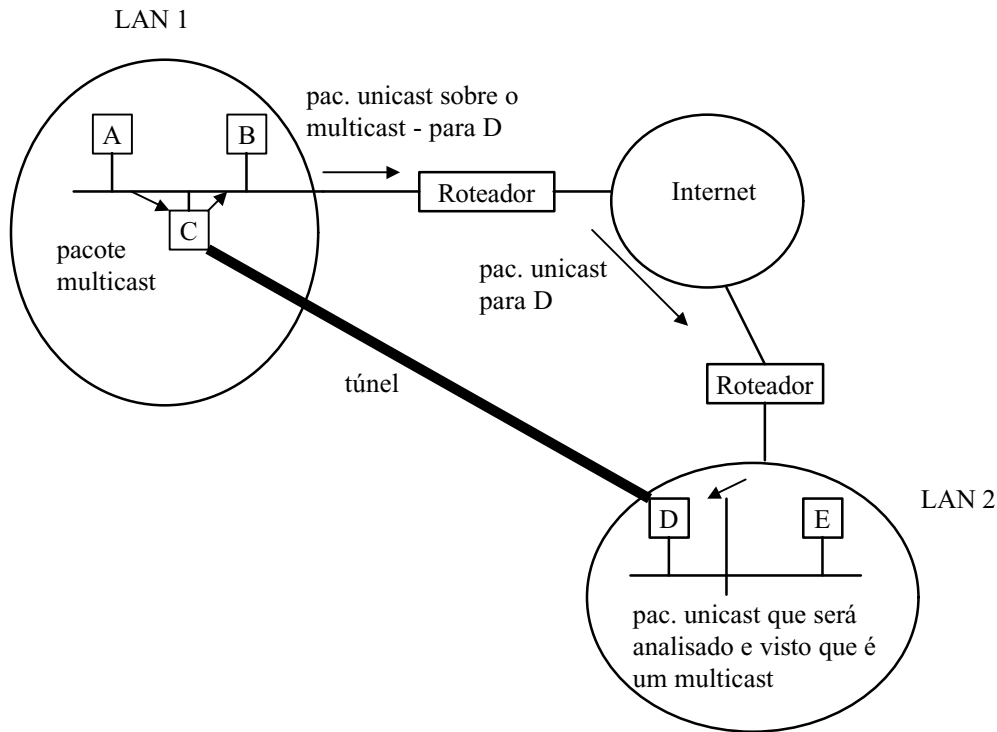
LAN 1

pac. unicast sobre o multicast - para D

A

B

C

pacote multicast

Roteador

Internet

pac. unicast para D

túnel

Roteador

LAN 2

D

E

pac. unicast que será analisado e visto que é um multicast